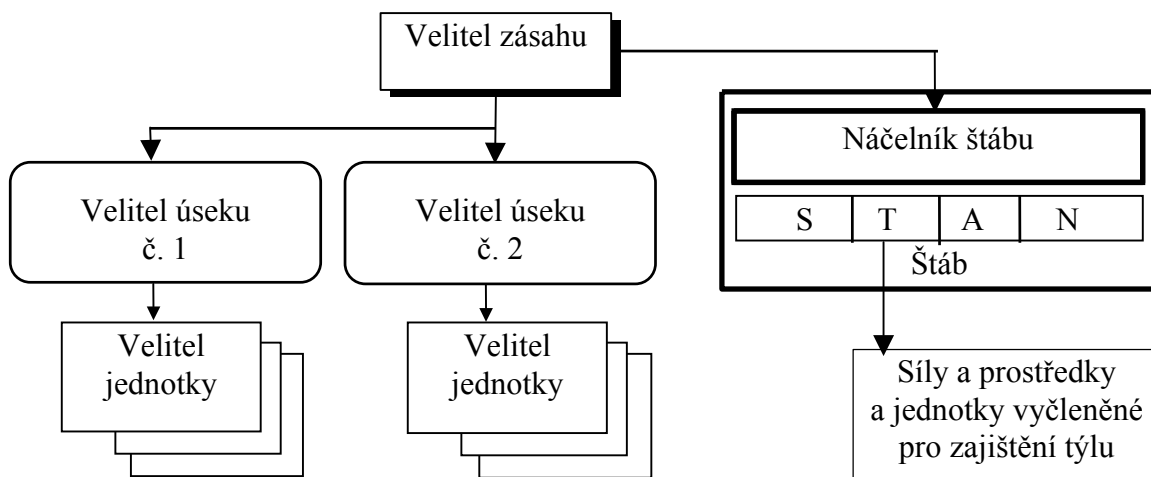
Velitel zásahu

Velitel úseku č. 1

Velitel úseku č. 2

Náčelník štábu

| S | T | A | N |
|---|---|---|---|

Štáb

Velitel jednotky

Velitel jednotky

Síly a prostředky a jednotky vyčleněné pro zajištění týlu